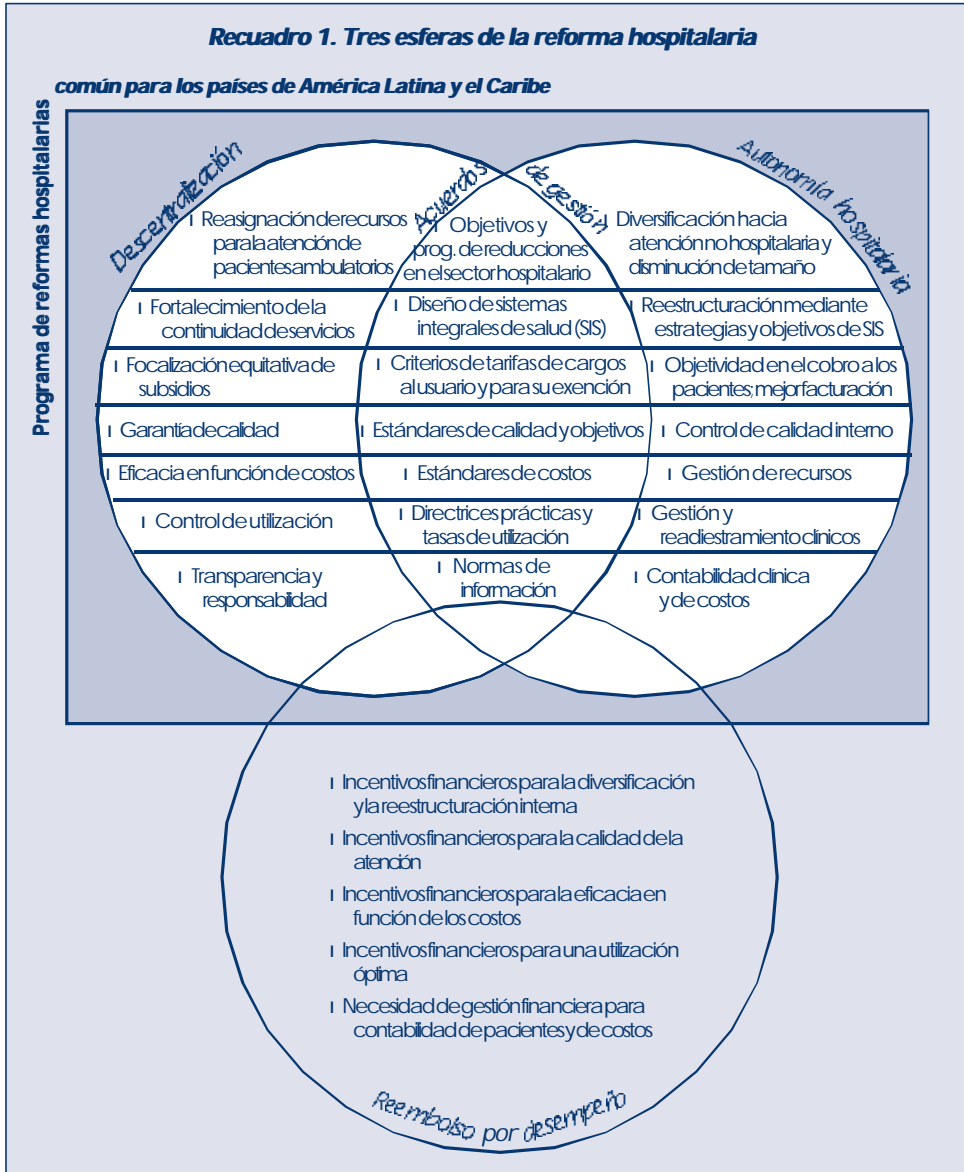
Recuadro 1. Tres esferas de la reforma hospitalaria

Programa de reformas hospitalarias

común para los países de América Latina y el Caribe

Descentralización

Acuerdos de gestión

Autonomía hospitalaria

l Reasignación de recursos para la atención de pacientes ambulatorios

l Objetivos y prog. de reducciones en el sector hospitalario

l Diversificación hacia atención no hospitalaria y disminución de tamaño

l Fortalecimiento de la continuidad de servicios

l Diseño de sistemas integrales de salud (SIS)

l Reestructuración mediante estrategias y objetivos de SIS

l Focalización equitativa de subsidios

l Criterios de tarifas de cargos al usuario y para su exención

l Objetividad en el cobro a los pacientes; mejor facturación

l Garantía de calidad

l Estándares de calidad y objetivos

l Control de calidad interno

l Eficacia en función de costos

l Estándares de costos

l Gestión de recursos

l Control de utilización

l Directrices prácticas y tasas de utilización

l Gestión y readiestramiento clínicos

l Transparencia y responsabilidad

l Normas de información

l Contabilidad clínica y de costos

l Incentivos financieros para la diversificación y la reestructuración interna

l Incentivos financieros para la calidad de la atención

l Incentivos financieros para la eficacia en función de los costos

l Incentivos financieros para una utilización óptima

l Necesidad de gestión financiera para contabilidad de pacientes y de costos

Reembolso por desempeño